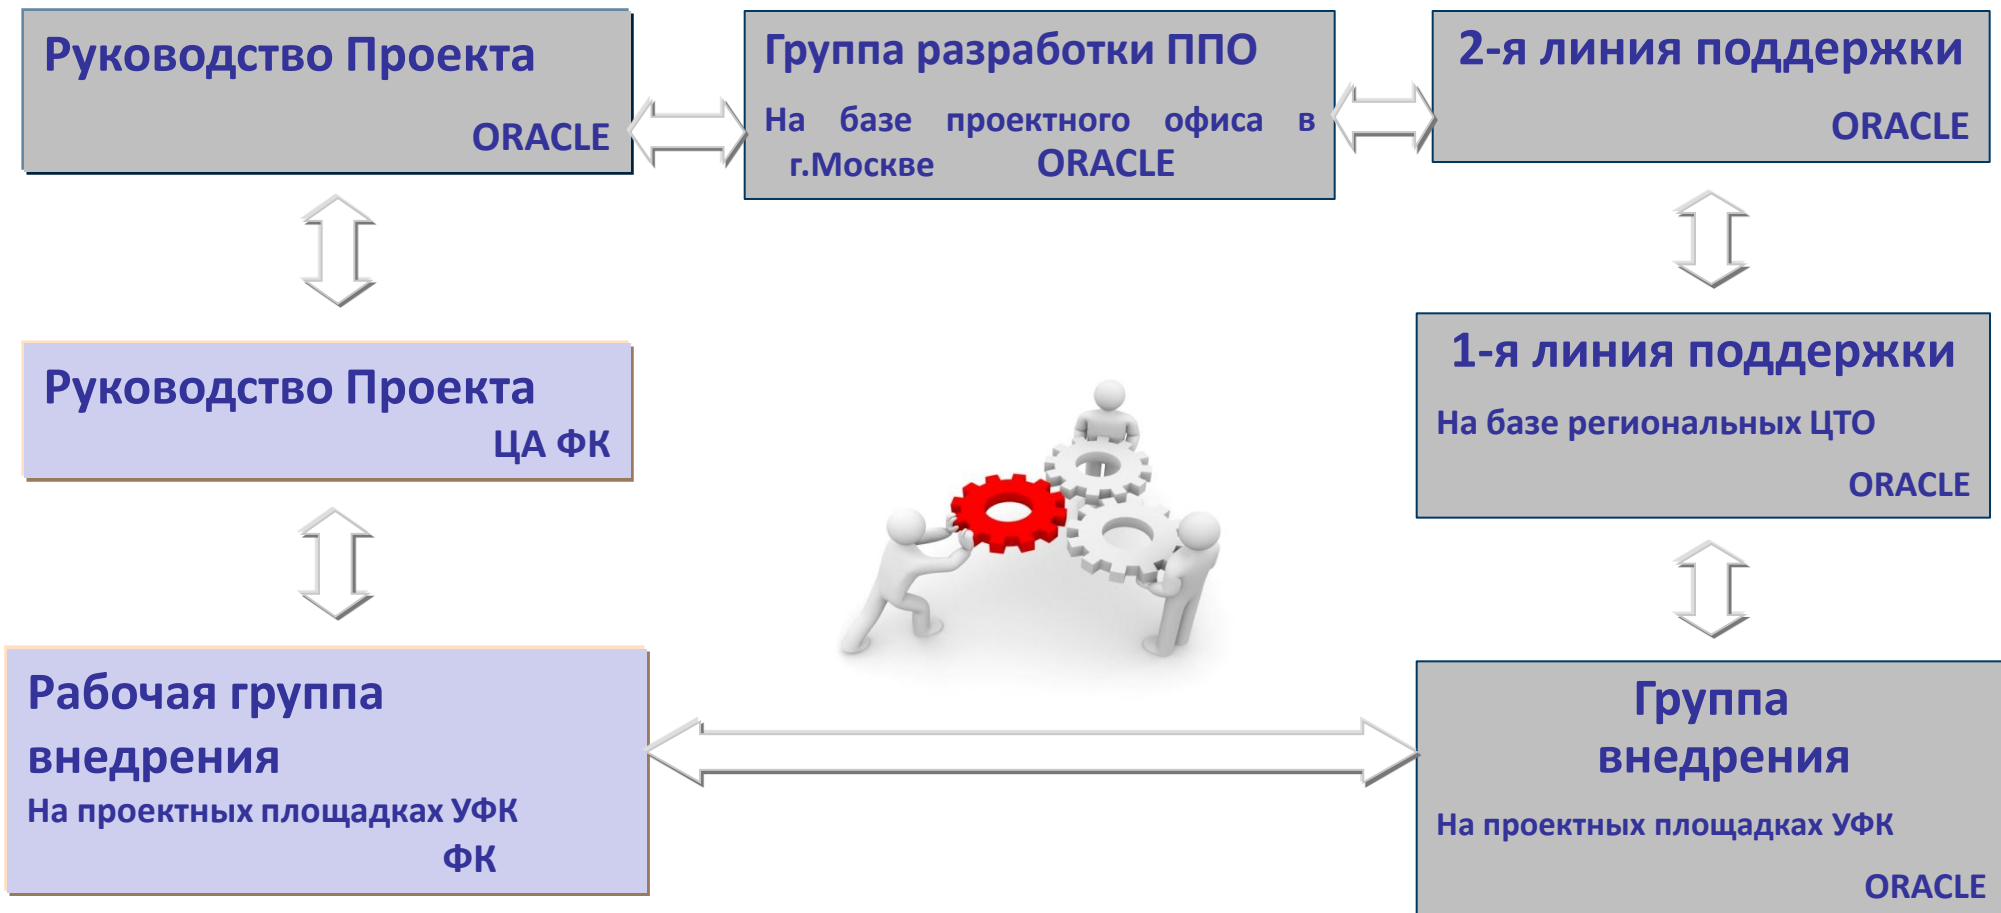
Руководство Проекта
ORACLE

Группа разработки ППО
На базе проектного офиса в г.Москве ORACLE

2-я линия поддержки
ORACLE

Руководство Проекта
ЦА ФК

1-я линия поддержки
На базе региональных ЦТО
ORACLE

Рабочая группа внедрения
На проектных площадках УФК ФК

Группа внедрения
На проектных площадках УФК
ORACLE